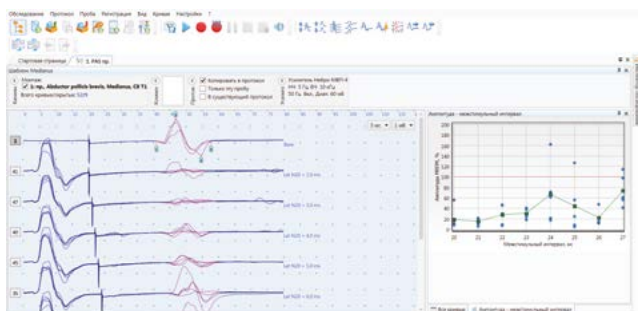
Обследование Протокол Проба Регистрация Вид Кривые Настройки ?

Стартовая страница 1. PAS пр.

Шаблон Medianus

Усилитель Нейро-МВП-8

2. пр., Abductor pollicis brevis, Medianus, C8 T1

Всего кривых/серий: 52/9

Копировать в протокол

Только эту пробу

В существующий протокол

Амплитуда - межстимульный интервал

Межстимульный интервал, мс

20 21 22 23 24 25 26 27

Все кривые

Амплитуда - межстимульный интервал